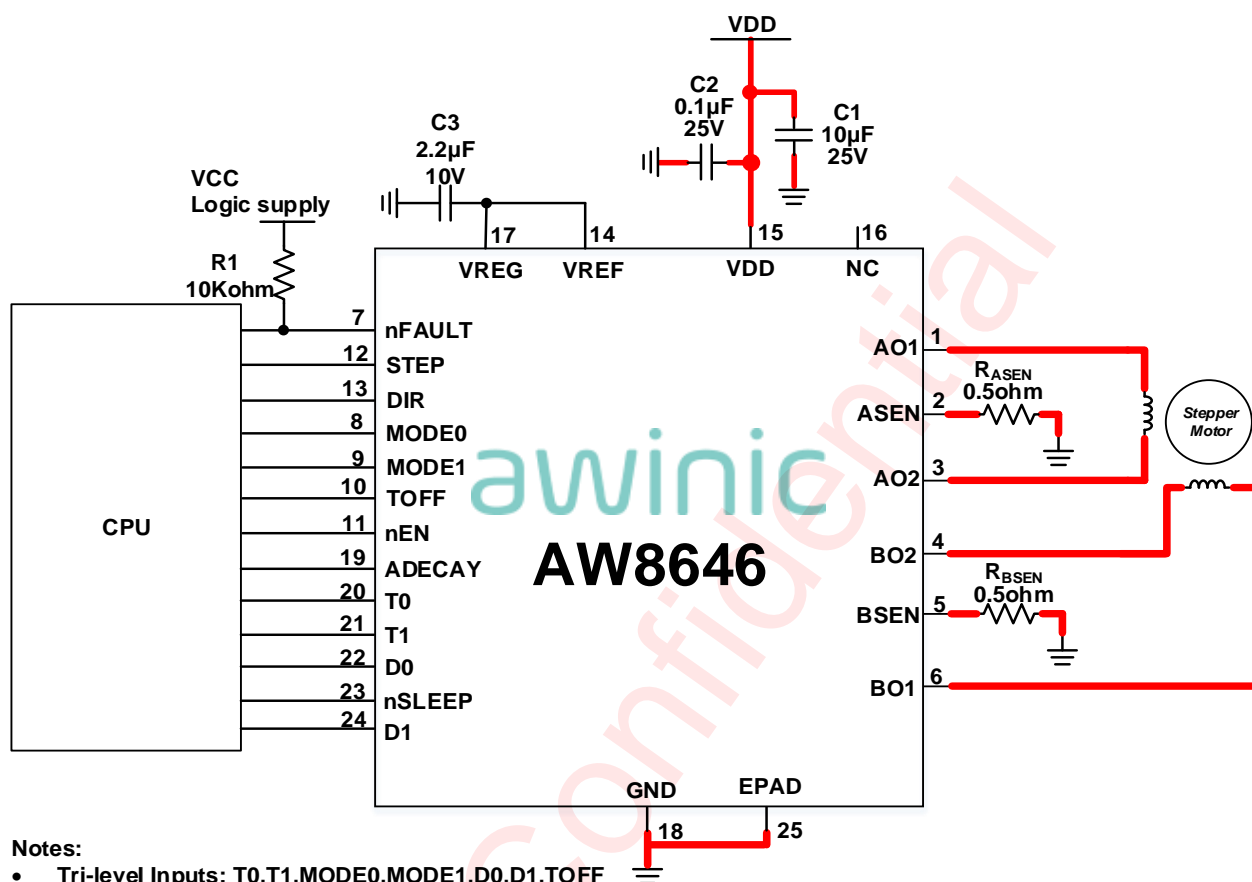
VDD

C2
0.1μF
25V

C1
10μF
25V

C3
2.2μF
10V

VCC
Logic supply

R1
10Kohm

17 VREG
14 VREF
15 VDD
16 NC

CPU

7 nFAULT
12 STEP
13 DIR
8 MODE0
9 MODE1
10 TOFF
11 nEN
19 ADECAY
20 T0
21 T1
22 D0
23 nSLEEP
24 D1

awinic
AW8646

AO1 1
$R_{ASEN}$
0.5ohm
ASEN 2
AO2 3
BO2 4
$R_{BSEN}$
0.5ohm
BSEN 5
BO1 6

Stepper Motor

GND 18
EPAD 25

confidential

Notes:
• Tri-level Inputs: T0,T1,MODE0,MODE1,D0,D1,TOFF